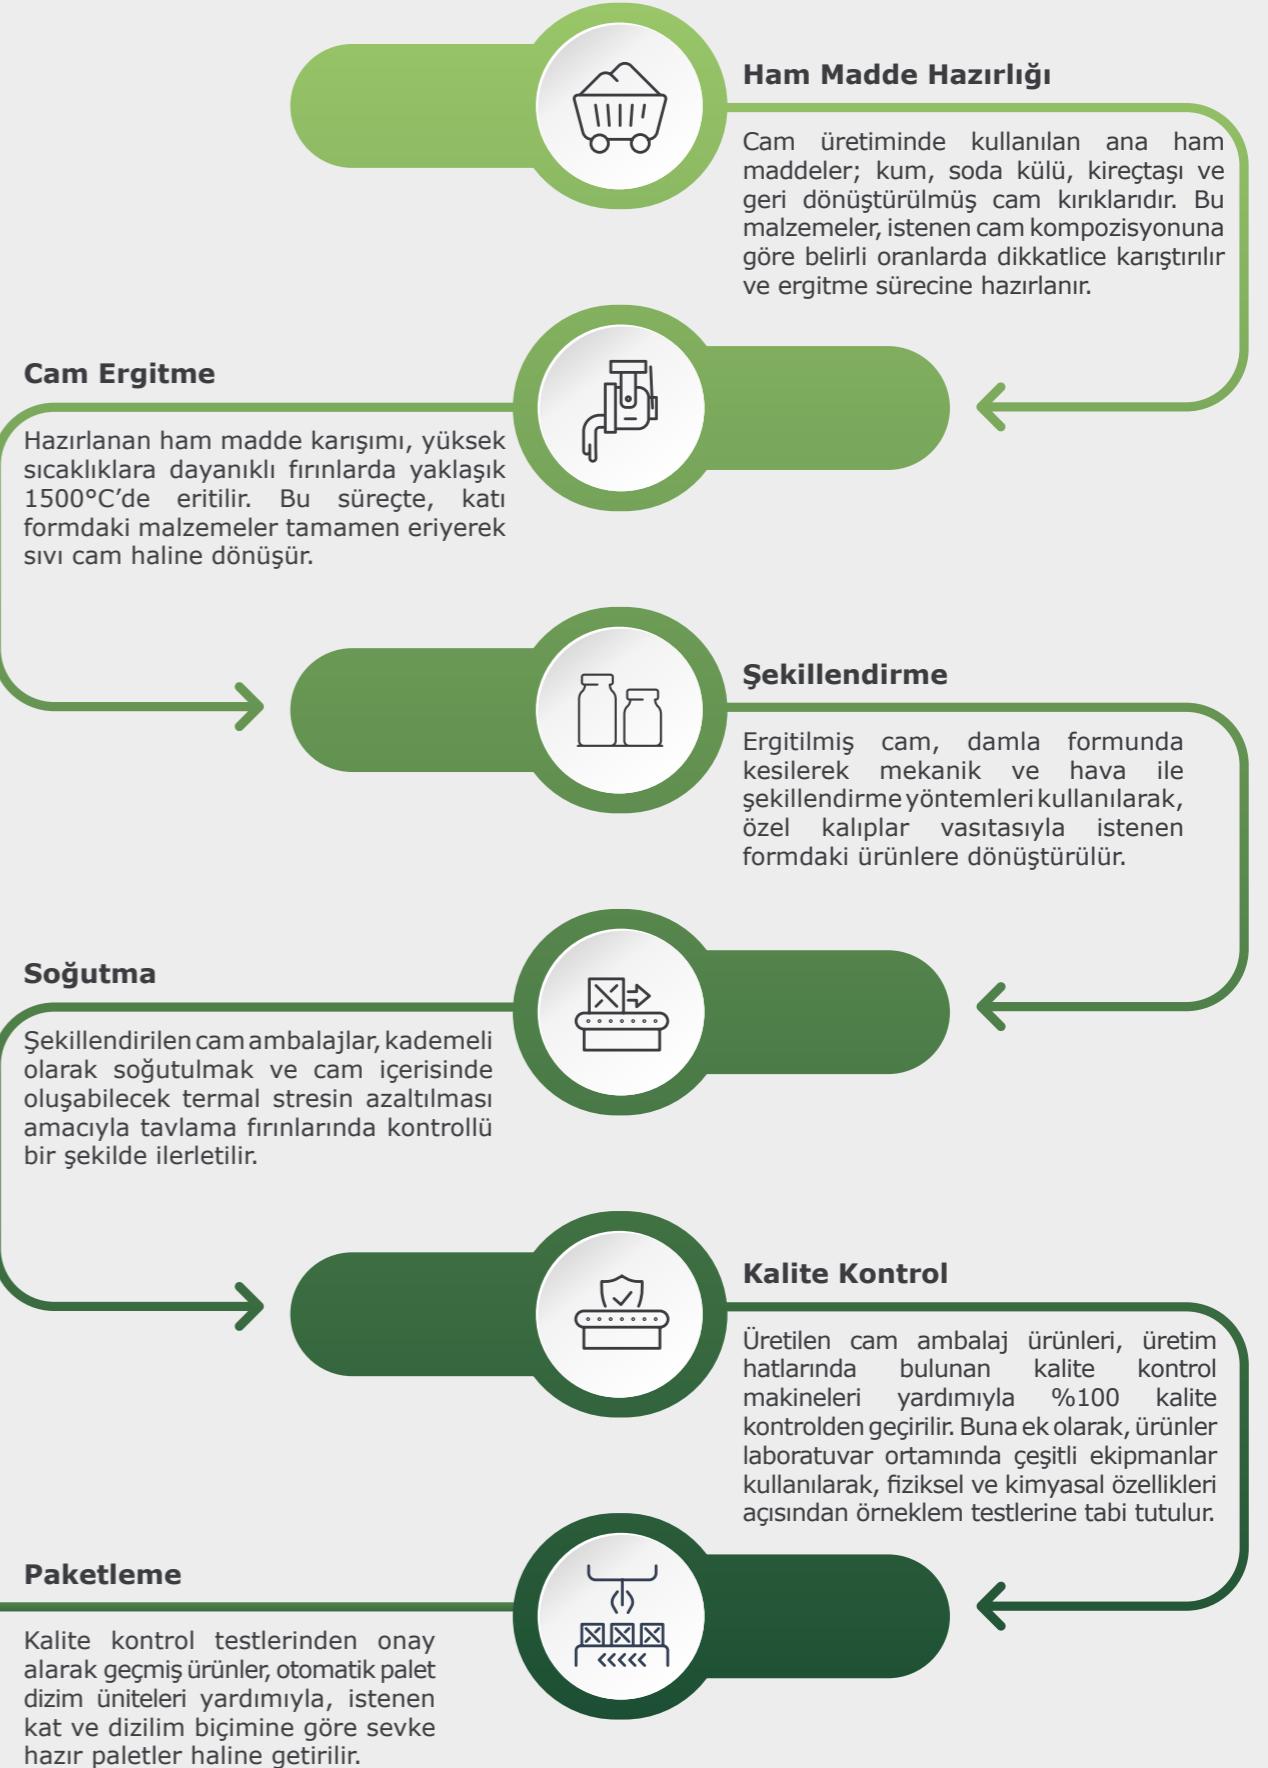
Ham Madde Hazırlığı

Cam üretiminde kullanılan ana ham maddeler; kum, soda külü, kireçtaşı ve geri dönüştürülmüş cam kırıklarıdır. Bu malzemeler, istenen cam kompozisyonuna göre belirli oranlarda dikkatlice karıştırılır ve ergitme sürecine hazırlanır.

Cam Ergitme

Hazırlanan ham madde karışımı, yüksek sıcaklıklara dayanıklı fırınlarda yaklaşık 1500°C'de eritilir. Bu süreçte, katı formdaki malzemeler tamamen eriyerek sıvı cam haline dönüşür.

Şekillendirme

Ergitilmiş cam, damla formunda kesilerek mekanik ve hava ile şekillendirme yöntemleri kullanılarak, özel kalıplar vasıtasıyla istenen formdaki ürünlere dönüştürülür.

Soğutma

Şekillendirilen cam ambalajlar, kademeli olarak soğutulmak ve cam içerisinde oluşabilecek termal stresin azaltılması amacıyla tavlama fırınlarında kontrollü bir şekilde ilerletilir.

Kalite Kontrol

Üretilen cam ambalaj ürünleri, üretim hatlarında bulunan kalite kontrol makineleri yardımıyla %100 kalite kontrolden geçirilir. Buna ek olarak, ürünler laboratuvar ortamında çeşitli ekipmanlar kullanılarak, fiziksel ve kimyasal özellikleri açısından örneklem testlerine tabi tutulur.

Paketleme

Kalite kontrol testlerinden onay alarak geçmiş ürünler, otomatik palet dizim üniteleri yardımıyla, istenen kat ve dizilim biçimine göre sevke hazır paletler haline getirilir.